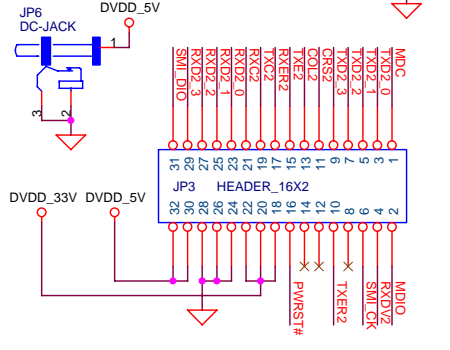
JP6
DC-JACK
DVDD_5V
1
3
2
SMI_DIO
RXD2_3
RXD2_2
RXD2_1
RXD2_0
RXC2
TXC2
RXER2
TXE2
COL2
CRS2
TXD2_3
TXD2_2
TXD2_1
TXD2_0
MDC
31 29 27 25 23 21 19 17 15 13 11 9 7 5 3 1
JP3 HEADER_16X2
32 30 28 26 24 22 20 18 16 14 12 10 8 6 4 2
DVDD_33V
DVDD_5V
PWRST#
TXER2
SMI_CK
RXDV2
MDIO